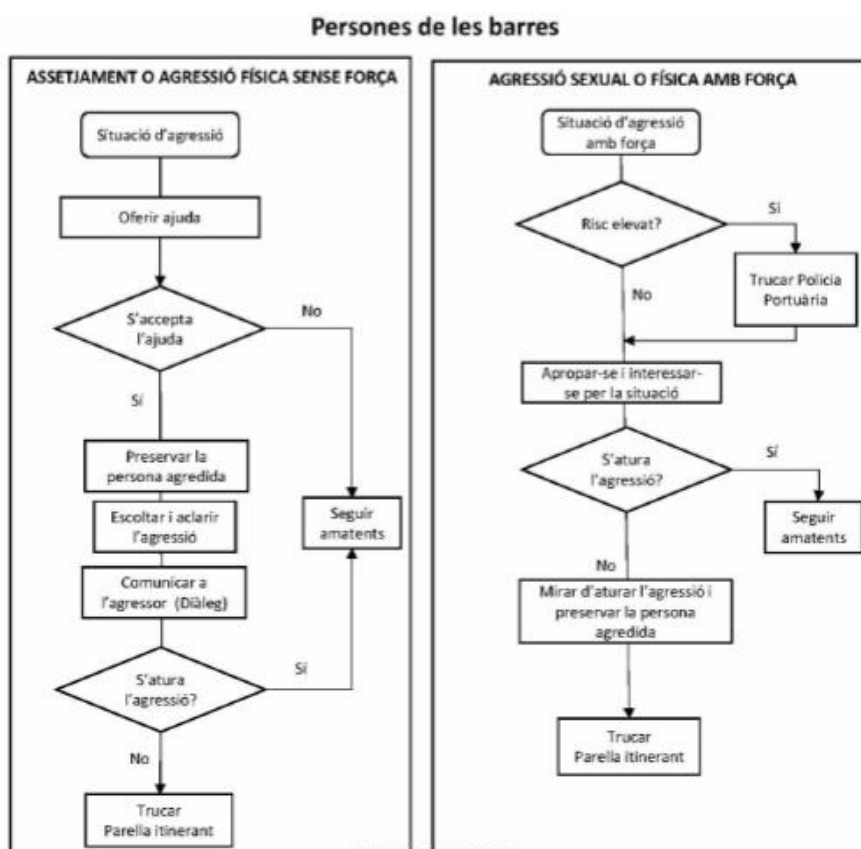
Persones de les barres

ASSETJAMENT O AGRESSIÓ FÍSICA SENSE FORÇA

Situació d'agressió

Oferir ajuda

S'accepta l'ajuda

No

Sí

Preservar la persona agredida

Escoltar i aclarir l'agressió

Comunicar a l'agressor (Diàleg)

Seguir amatents

S'atura l'agressió?

Sí

No

Trucar Parella itinerant

AGRESSIÓ SEXUAL O FÍSICA AMB FORÇA

Situació d'agressió amb força

Risc elevat?

Sí

Trucar Policia Portuària

No

Apropar-se i interessar-se per la situació

S'atura l'agressió?

Sí

Seguir amatents

No

Mirar d'aturar l'agressió i preservar la persona agredida

Trucar Parella itinerant